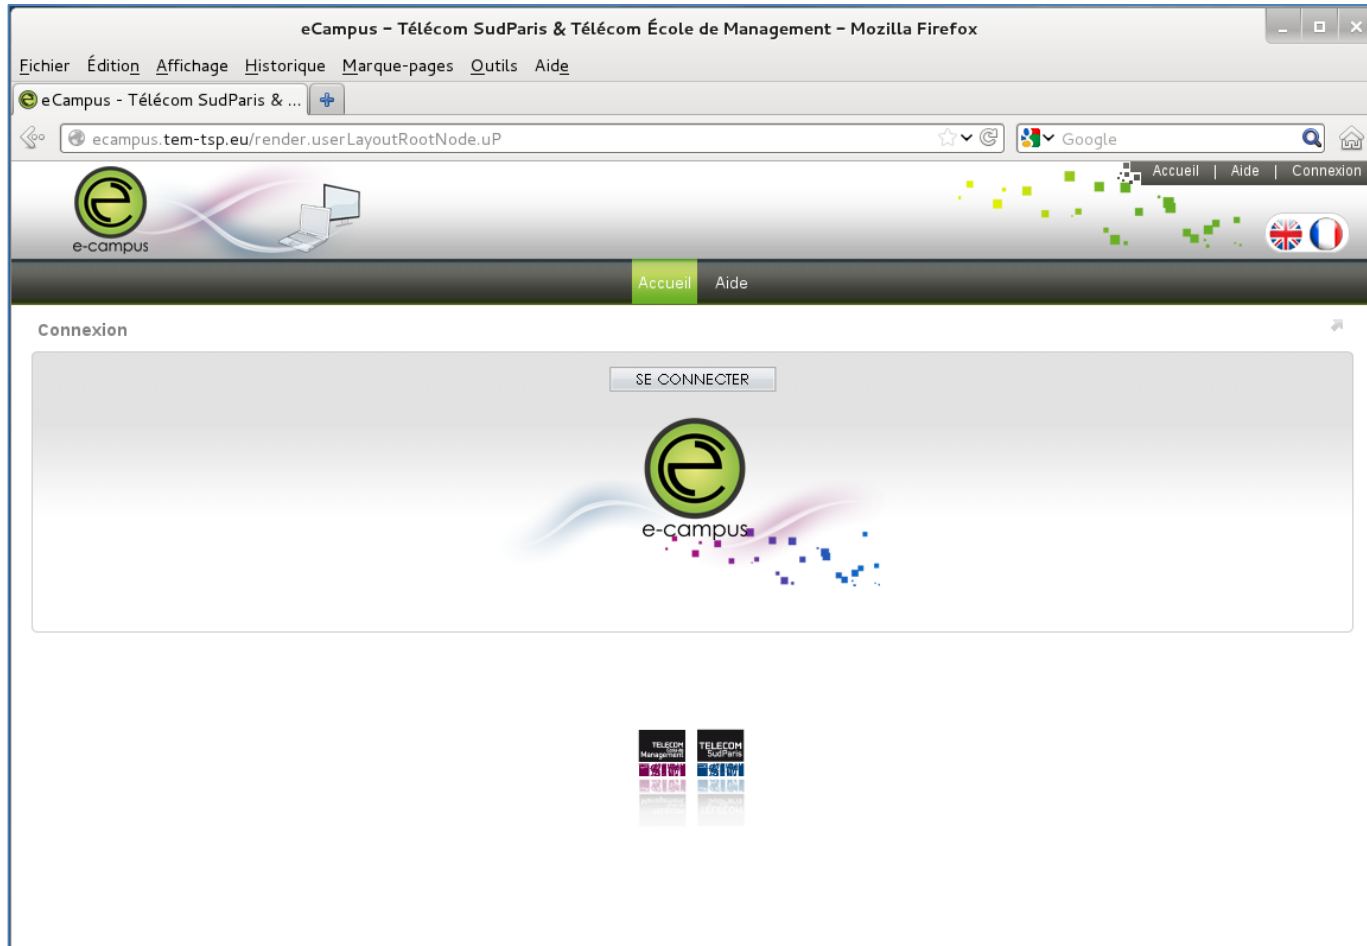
eCampus – Télécom SudParis & Télécom École de Management – Mozilla Firefox

Fichier Édition Affichage Historique Marque-pages Outils Aide

eCampus - Télécom SudParis & ...

ecampus.tem-tsp.eu/render.userLayoutRootNode.uP

Google

e-campus

Accueil | Aide | Connexion

Accueil Aide

Connexion

SE CONNECTER

e-campus

TELECOM Ecole de Management

TELECOM SudParis